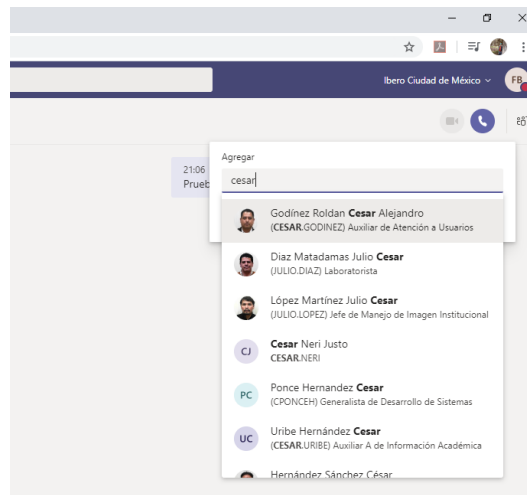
Ibero Ciudad de México

FB

21:06
Prueb

Agregar

cesar

CJ

PC

UC

Godínez Roldan Cesar Alejandro
(CESAR.GODINEZ) Auxiliar de Atención a Usuarios

Diaz Matadamas Julio Cesar
(JULIO.DIAZ) Laboratorista

López Martínez Julio Cesar
(JULIO.LOPEZ) Jefe de Manejo de Imagen Institucional

Cesar Neri Justo
CESAR.NERI

Ponce Hernandez Cesar
(CPONCEH) Generalista de Desarrollo de Sistemas

Uribe Hernández Cesar
(CESAR.URIBE) Auxiliar A de Información Académica

Hernández Sánchez César